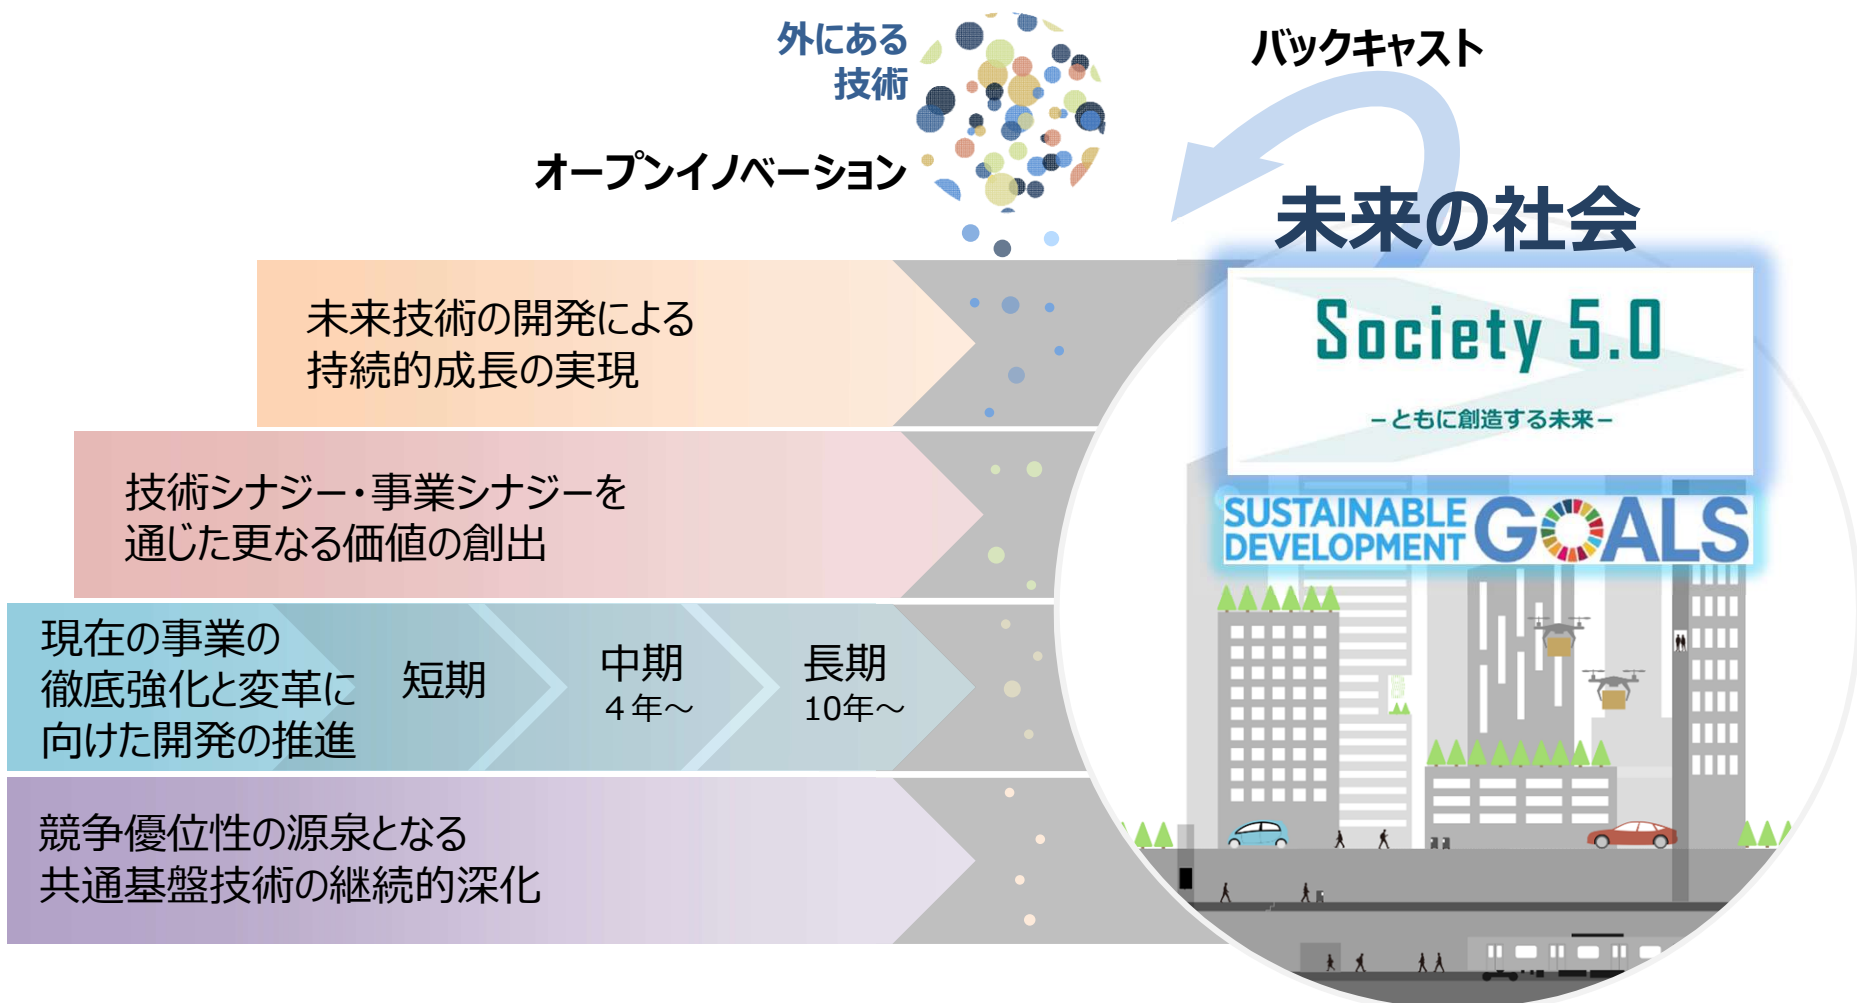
外にある
技術

オープンイノベーション

バックキャスト

未来の社会

Society 5.0
ーともに創造する未来ー

SUSTAINABLE DEVELOPMENT GOALS

未来技術の開発による
持続的成長の実現

技術シナジー・事業シナジーを
通じた更なる価値の創出

現在の事業の
徹底強化と変革に
向けた開発の推進

短期

中期
４年～

長期
10年～

競争優位性の源泉となる
共通基盤技術の継続的深化